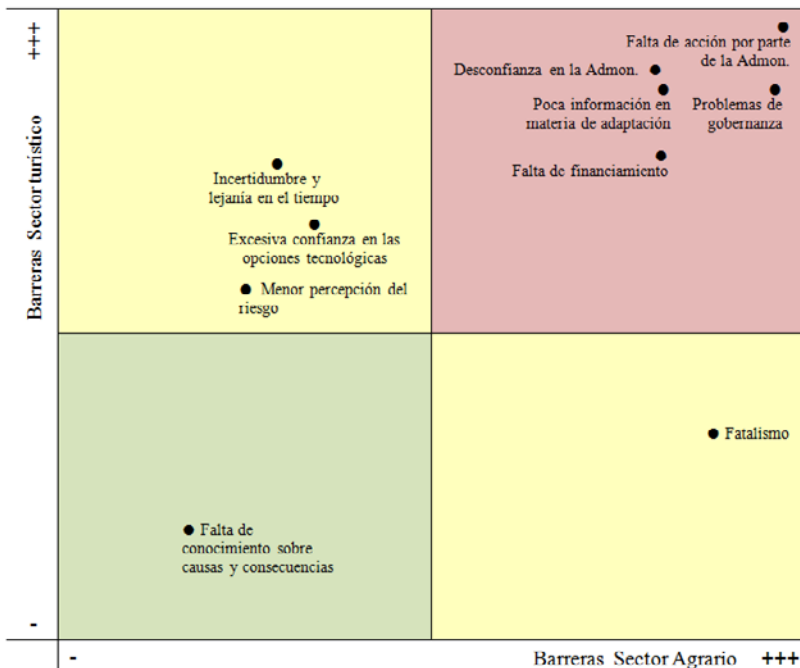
+++

Barreras Sector turístico

-

Falta de acción por parte de la Admon.

Desconfianza en la Admon.

Poca información en materia de adaptación

Problemas de gobernanza

Falta de financiamiento

Incertidumbre y lejanía en el tiempo

Excesiva confianza en las opciones tecnológicas

Menor percepción del riesgo

Fatalismo

Falta de conocimiento sobre causas y consecuencias

-

Barreras Sector Agrario +++